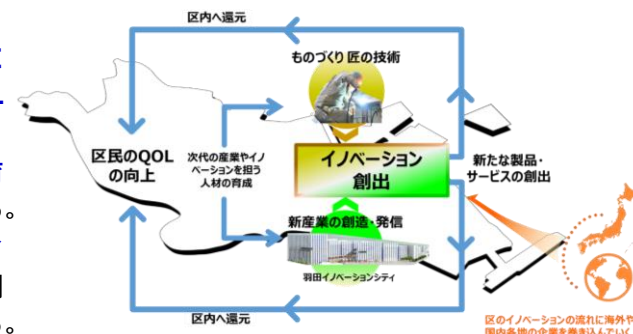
区内へ還元

ものづくり 匠の技術

区民のQOLの向上

次代の産業やイノベーションを担う人材の育成

イノベーション創出

新たな製品・サービスの創出

新産業の創造・発信

羽田イノベーションシティ

区内へ還元

区のイノベーションの流れに海外や国内各地の企業を巻き込んでいく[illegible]